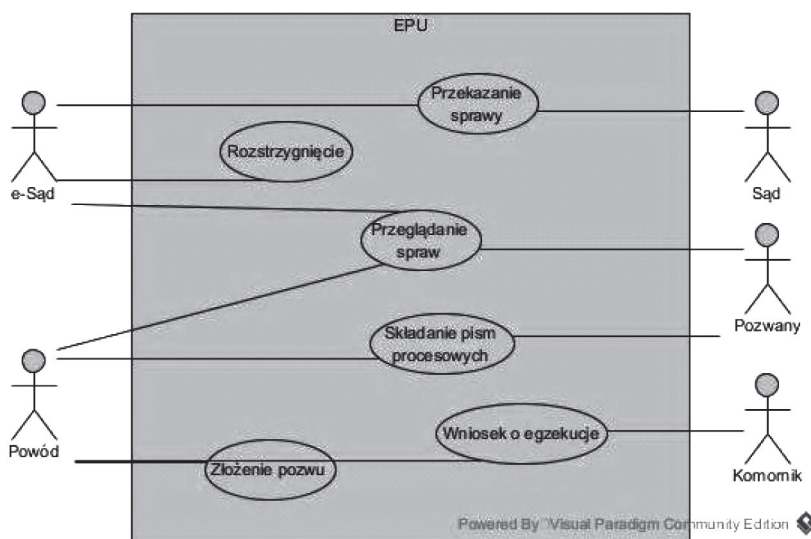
EPU

e-Sąd

Przekazanie sprawy

Sąd

Rozstrzygnięcie

Przeglądanie spraw

Pozwany

Składanie pism procesowych

Powód

Wniosek o egzekucje

Komornik

Złożenie pozwu

Powered By Visual Paradigm Community Edition